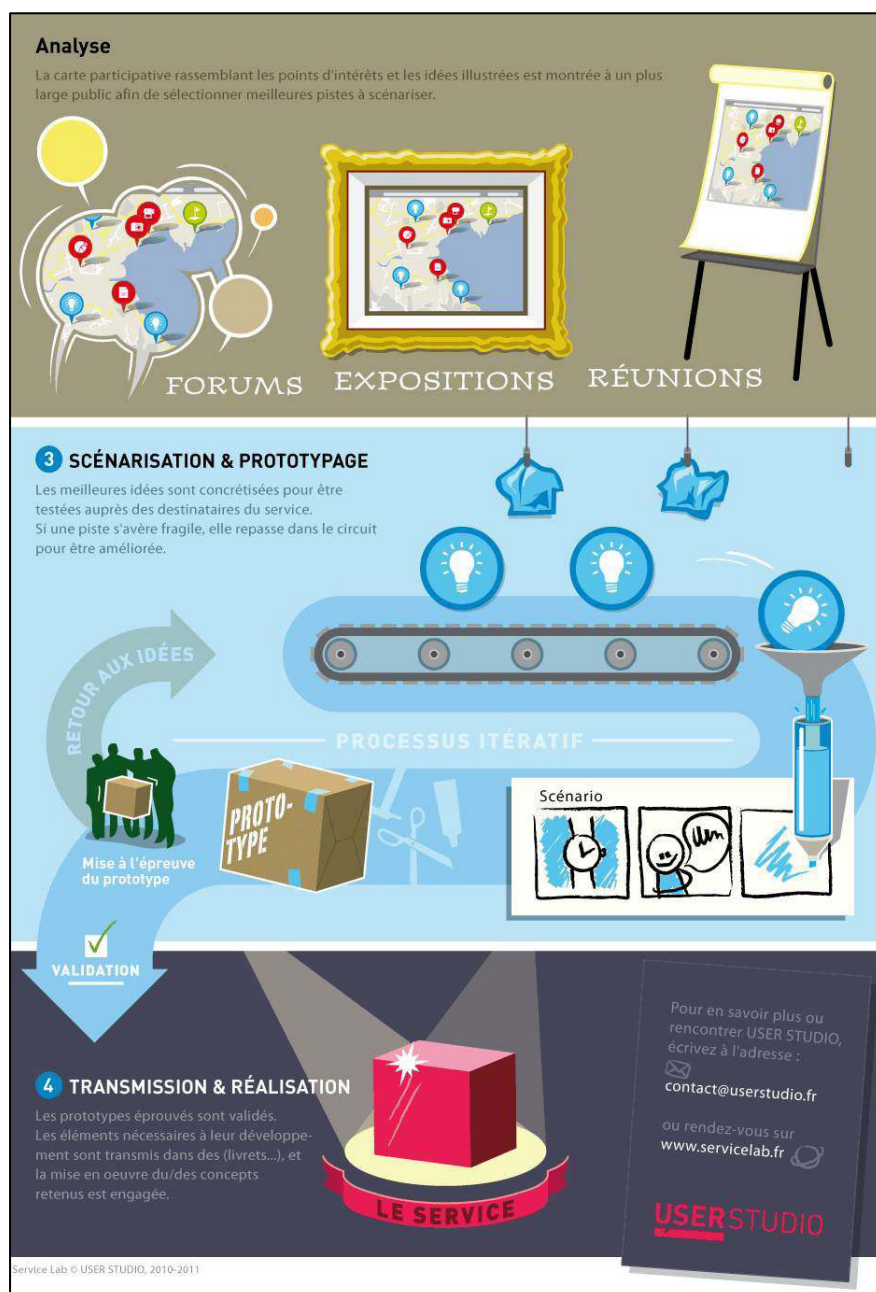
Analyse
La carte participative rassemblant les points d'intérêts et les idées illustrées est montrée à un plus large public afin de sélectionner meilleures pistes à scénariser.

FORUMS EXPOSITIONS RÉUNIONS

3 SCÉNARISATION & PROTOTYPAGE
Les meilleures idées sont concrétisées pour être testées auprès des destinataires du service.
Si une piste s'avère fragile, elle repasse dans le circuit pour être améliorée.

RETOUR AUX IDÉES

PROCESSUS ITÉRATIF

PROTO-TYPE

Mise à l'épreuve du prototype

Scénario

VALIDATION

4 TRANSMISSION & RÉALISATION
Les prototypes éprouvés sont validés.
Les éléments nécessaires à leur développement sont transmis dans des (livrets...), et la mise en oeuvre du/des concepts retenus est engagée.

LE SERVICE

Pour en savoir plus ou rencontrer USER STUDIO, écrivez à l'adresse :
contact@userstudio.fr
ou rendez-vous sur
www.servicelab.fr

USERSTUDIO

Service Lab © USER STUDIO, 2010-2011